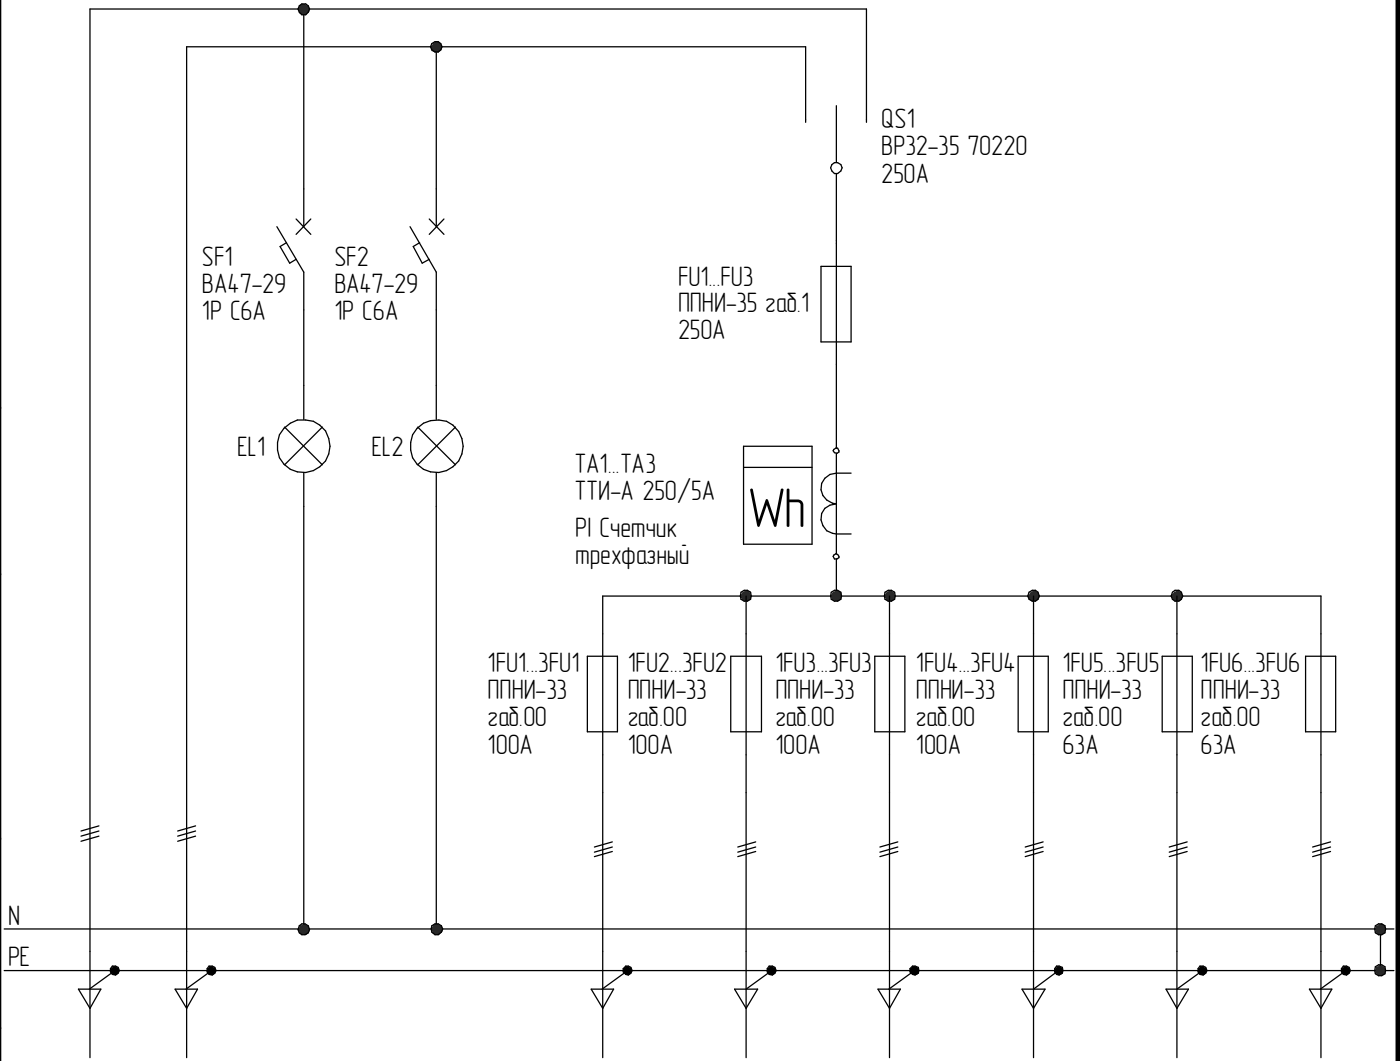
QS1
ВР32-35 70220
250А

SF1
ВА47-29
1Р С6А

SF2
ВА47-29
1Р С6А

FU1...FU3
ППНИ-35 габ.1
250А

EL1

EL2

TA1...TA3
ТТИ-А 250/5А
PI Счетчик
трехфазный

Wh

1FU1...3FU1
ППНИ-33
габ.00
100А

1FU2...3FU2
ППНИ-33
габ.00
100А

1FU3...3FU3
ППНИ-33
габ.00
100А

1FU4...3FU4
ППНИ-33
габ.00
100А

1FU5...3FU5
ППНИ-33
габ.00
63А

1FU6...3FU6
ППНИ-33
габ.00
63А

N
PE